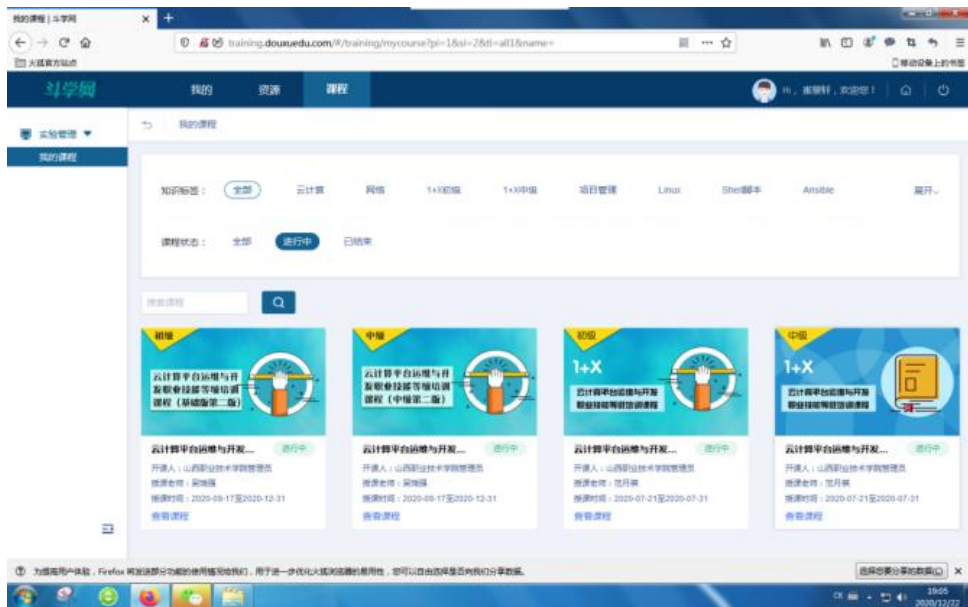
我的课程 | 斗学网
training.douxuedu.com/#/training/mycourse?pi=1&si=2&tl=all1&name=
火狐官方站点
移动设备上的书签
斗学网
我的
资源
课程
Hi，崔丽轩，欢迎您！
实验管理
我的课程
我的课程
知识标签：
全部
云计算
网络
1+X初级
1+X中级
项目管理
Linux
Shell脚本
Ansible
展开
课程状态：
全部
进行中
已结束
搜索课程
初级
云计算平台运维与开发职业技能等级培训课程（基础版第二版）
云计算平台运维与开发...
进行中
开课人：山西职业技术学院管理员
授课老师：吴瑞强
授课时间：2020-09-17至2020-12-31
查看课程
中级
云计算平台运维与开发职业技能等级培训课程（中级第二版）
云计算平台运维与开发...
进行中
开课人：山西职业技术学院管理员
授课老师：吴瑞强
授课时间：2020-09-17至2020-12-31
查看课程
初级
1+X
云计算平台运维与开发职业技能等级培训课程
云计算平台运维与开发...
进行中
开课人：山西职业技术学院管理员
授课老师：范月英
授课时间：2020-07-21至2020-07-31
查看课程
中级
1+X
云计算平台运维与开发职业技能等级培训课程
云计算平台运维与开发...
进行中
开课人：山西职业技术学院管理员
授课老师：范月英
授课时间：2020-07-21至2020-07-31
查看课程
为提高用户体验，Firefox 将发送部分功能的使用情况给我们，用于进一步优化火狐浏览器的易用性，您可以自由选择是否向我们分享数据。
选择您要分享的数据(C)
19:05
2020/12/22